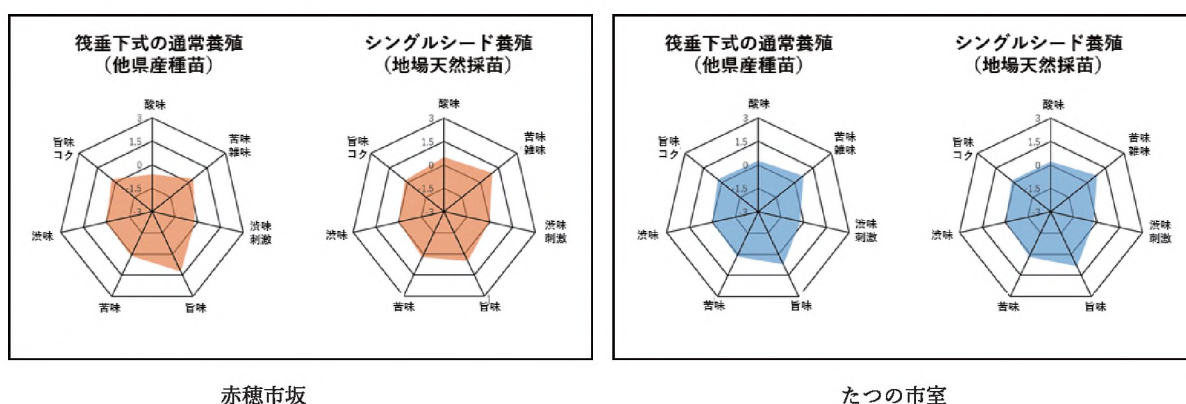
筏垂下式の通常養殖
（他県産種苗）

酸味
3
1.5
0
-1.5
-3
苦味
雑味
渋味
刺激
旨味
苦味
渋味
旨味
コク

シングルシード養殖
（地場天然採苗）

酸味
3
1.5
0
-1.5
-3
苦味
雑味
渋味
刺激
旨味
苦味
渋味
旨味
コク

赤穂市坂

筏垂下式の通常養殖
（他県産種苗）

酸味
3
1.5
0
-1.5
-3
苦味
雑味
渋味
刺激
旨味
苦味
渋味
旨味
コク

シングルシード養殖
（地場天然採苗）

酸味
3
1.5
0
-1.5
-3
苦味
雑味
渋味
刺激
旨味
苦味
渋味
旨味
コク

たつの市室